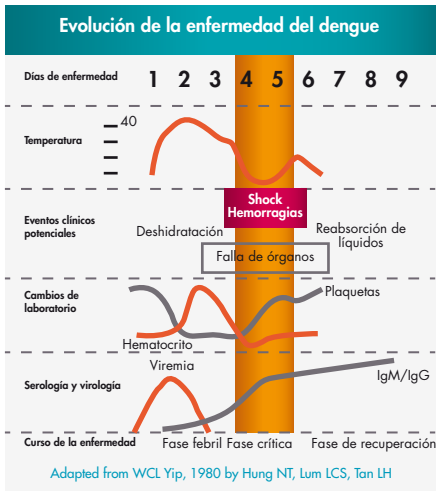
Evolución de la enfermedad del dengue

Días de enfermedad 1 2 3 4 5 6 7 8 9

Temperatura 40

Eventos clínicos potenciales

Shock Hemorragias

Deshidratación

Reabsorción de líquidos

Falla de órganos

Cambios de laboratorio

Plaquetas

Hematocrito

Serología y virología

Viremia

IgM/IgG

Curso de la enfermedad

Fase febril Fase crítica Fase de recuperación

Adapted from WCL Yip, 1980 by Hung NT, Lum LCS, Tan LH